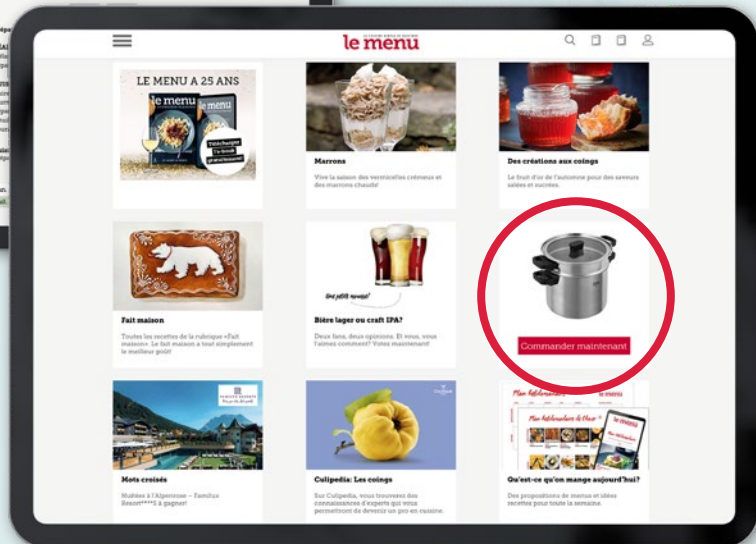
le menu

LE MENU A 25 ANS

le menu

Téléchargez l'e-book gratuitement

Marrons

Vive la saison des vermicelles crémeux et des marrons chauds!

Des créations aux coings

Le fruit d'or de l'automne pour des saveurs salées et sucrées.

Fait maison

Toutes les recettes de la rubrique «Fait maison». Le fait maison a tout simplement le meilleur goût!

Une petite mousse?

Bière lager ou craft IPA?

Deux fans, deux opinions. Et vous, vous l'aimez comment? Votez maintenant!

Commander maintenant

Mots croisés

Nuitées à l'Alpenrose – Familux Resort****S à gagner!

Culipedia: Les coings

Sur Culipedia, vous trouverez des connaissances d'experts qui vous permettront de devenir un pro en cuisine.

Mon Hebdomadaire

le menu

Qu'est-ce qu'on mange aujourd'hui?

Des propositions de menus et idées recettes pour toute la semaine.